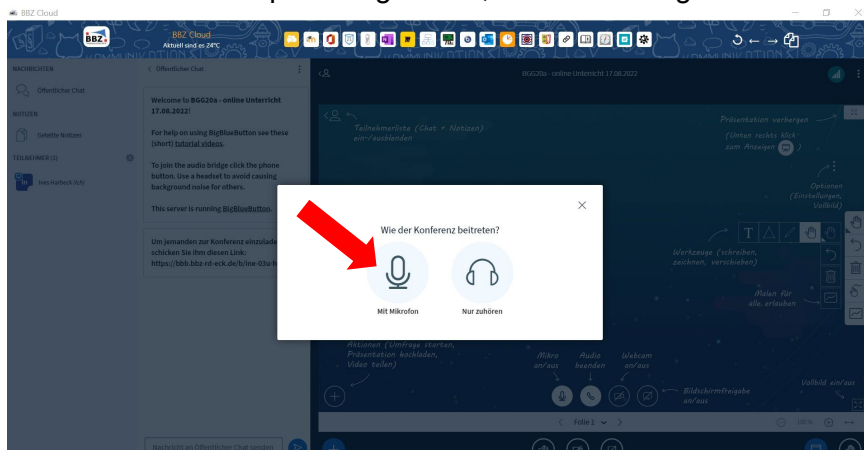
BBZ Cloud

BBZ

BBZ Cloud
Aktuell sind es 24°C

NACHRICHTEN
Öffentlicher Chat
NOTIZEN
Geteilte Notizen
TEILNEHMER (1)
Ines Harbeck (Ich)

< Öffentlicher Chat

Welcome to BGG20a - online Unterricht 17.08.2022!

For help on using BigBlueButton see these (short) tutorial videos.

To join the audio bridge click the phone button. Use a headset to avoid causing background noise for others.

This server is running BigBlueButton.

Um jemanden zur Konferenz einzulade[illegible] schicken Sie ihm diesen Link: https://bbb.bbz-rd-eck.de/b/ine-03u-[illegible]

Nachricht an Öffentlicher Chat senden

BGG20a - online Unterricht 17.08.2022

Teilnehmerliste (Chat + Notizen) ein-/ausblenden

Präsentation verbergen (Unten rechts klick zum Anzeigen)

Optionen (Einstellungen, Vollbild)

Werkzeuge (schreiben, zeichnen, verschieben)

Malen für alle erlauben

Aktionen (Umfrage starten, Präsentation hochladen, Video teilen)

Mikro an/aus

Audio beenden

Webcam an/aus

Bildschirmfreigabe an/aus

Vollbild ein/aus

Folie 1

100%

Wie der Konferenz beitreten?

Mit Mikrofon

Nur zuhören